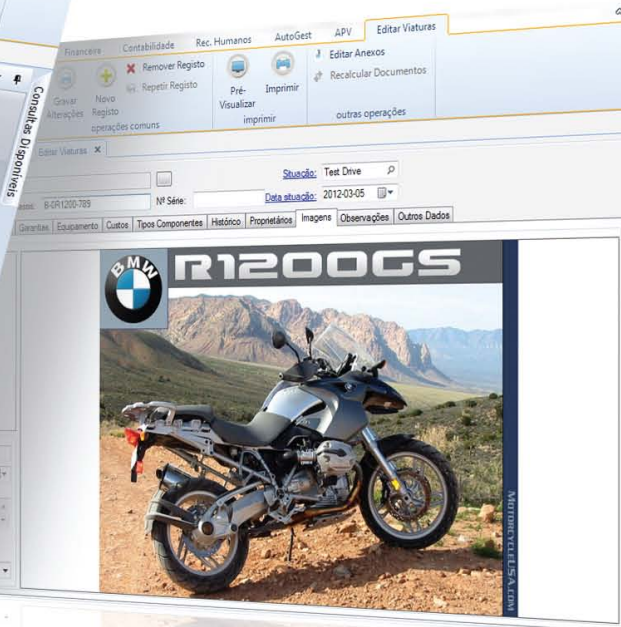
Financeiro Contabilidade Rec. Humanos AutoGest APV Editar Viaturas

Gravar Alterações

Novo Registo

Remover Registo

Repetir Registo

operações comuns

Pré-Visualizar

Imprimir

imprimir

Editar Anexos

Recalcular Documentos

outras operações

Consultas Disponíveis

Editar Viaturas

Situação: Test Drive

Nº Série:

Data situação: 2012-03-05

B-0R1200-789

Garantias Equipamento Custos Tipos Componentes Histórico Proprietários Imagens Observações Outros Dados

BMW

R1200GS

MOTORCYCLEUSA.COM